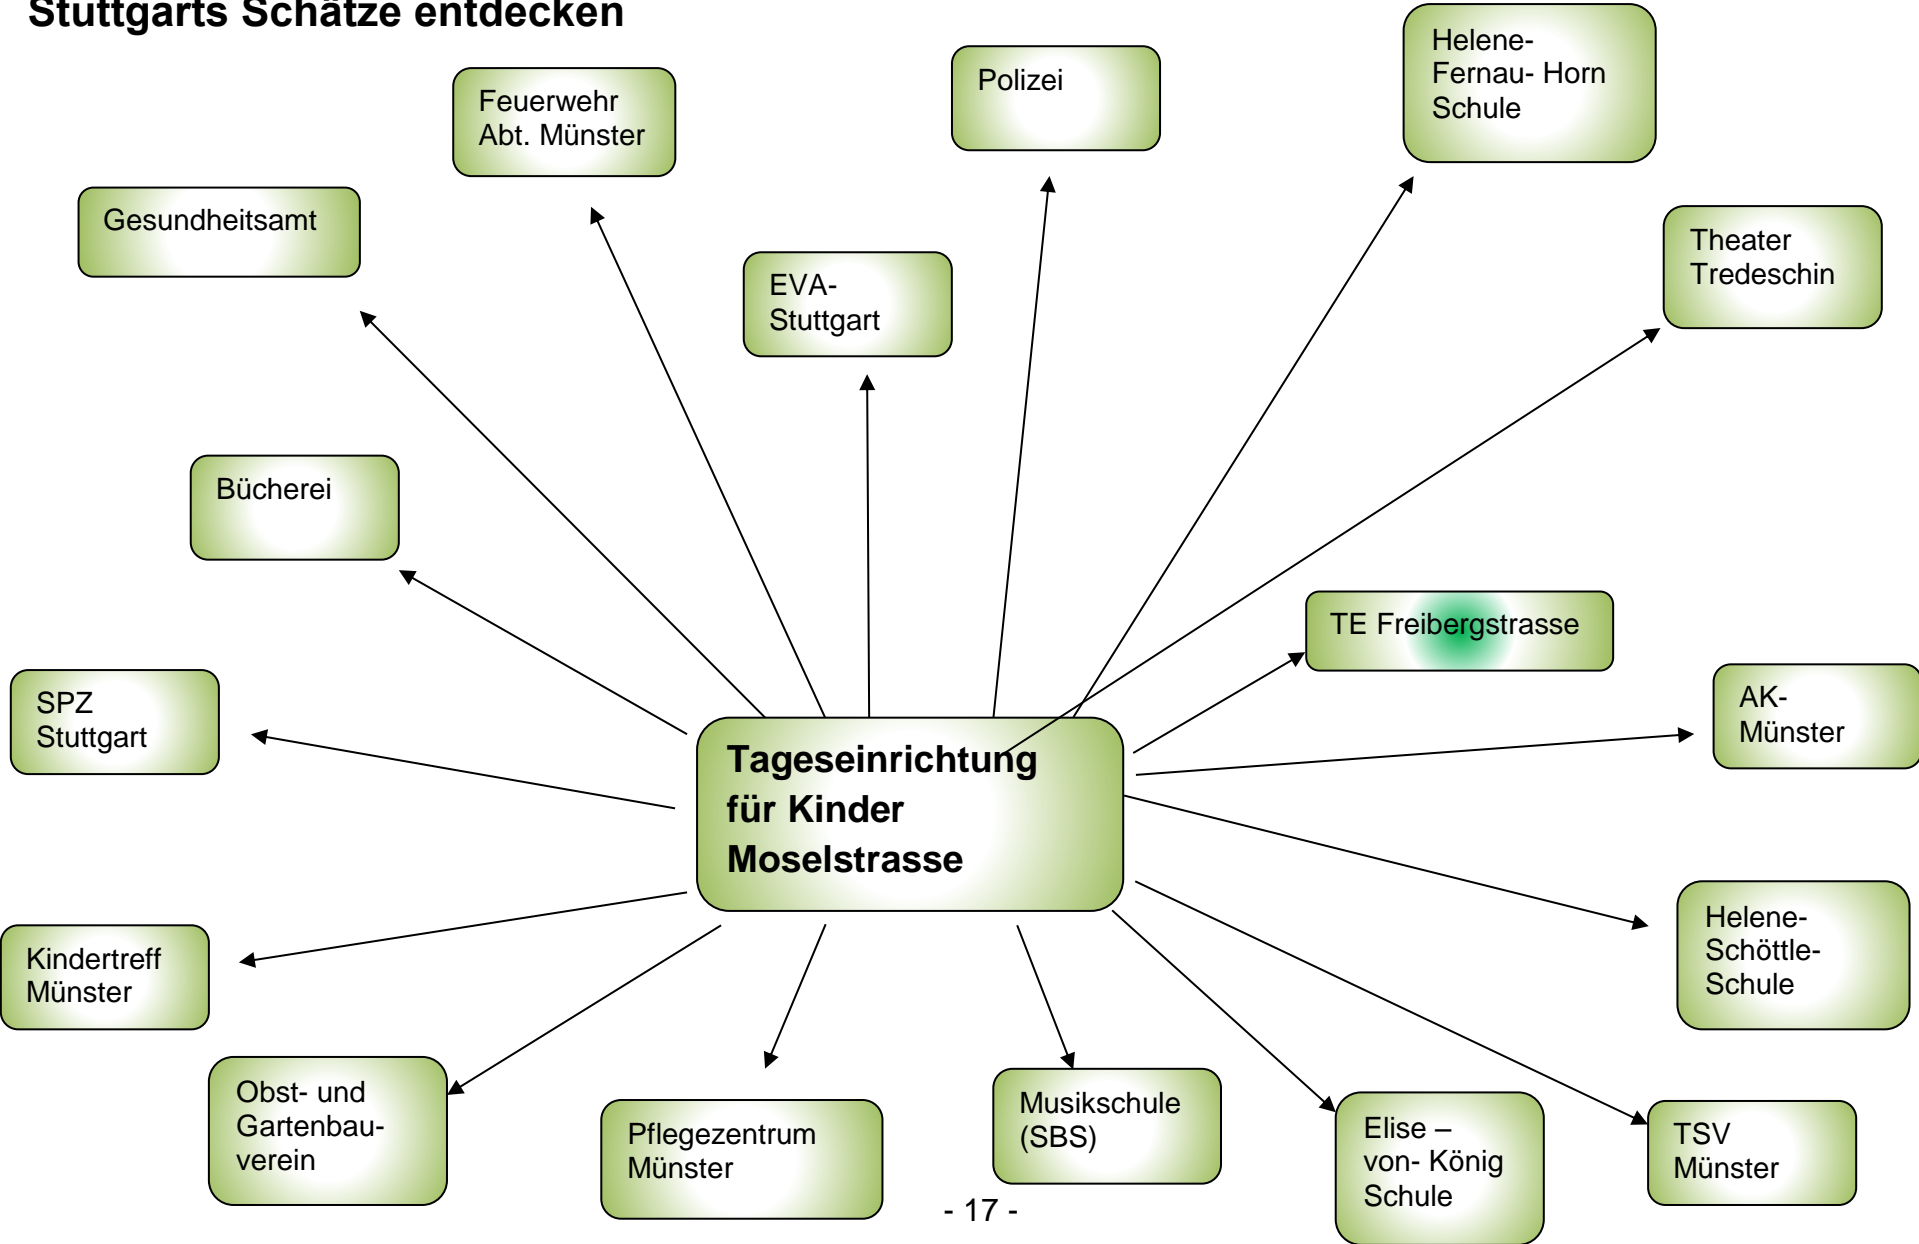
Stuttgarts Schätze entdecken

Feuerwehr Abt. Münster

Polizei

Helene-Fernau- Horn Schule

Gesundheitsamt

EVA-Stuttgart

Theater Tredeschin

Bücherei

TE Freibergstrasse

SPZ Stuttgart

Tageseinrichtung für Kinder Moselstrasse

AK-Münster

Helene-Schöttle-Schule

Kindertreff Münster

Obst- und Gartenbauverein

Pflegezentrum Münster

Musikschule (SBS)

Elise – von- König Schule

TSV Münster

- 17 -